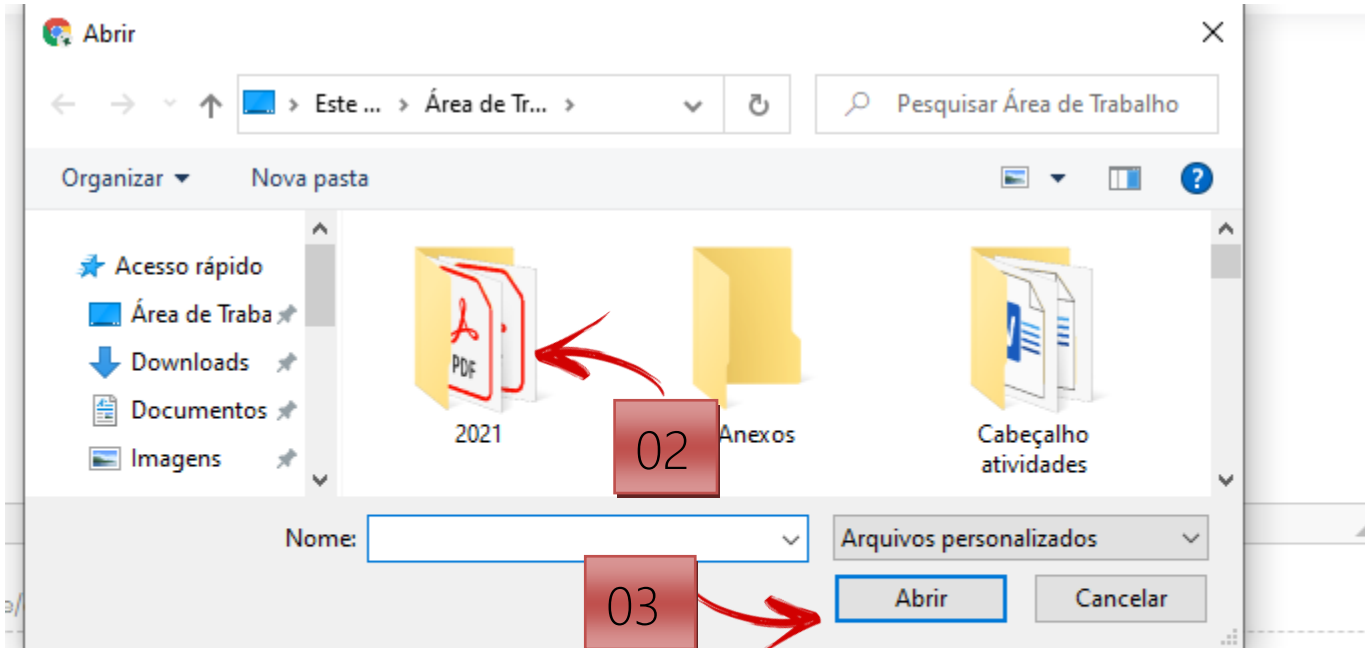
Abrir

Este ... › Área de Tr... ›

Pesquisar Área de Trabalho

Organizar ▾ Nova pasta

Acesso rápido
Área de Traba
Downloads
Documentos
Imagens

PDF
2021
Anexos
Cabeçalho atividades

02

Nome:
Arquivos personalizados
03
Abrir
Cancelar